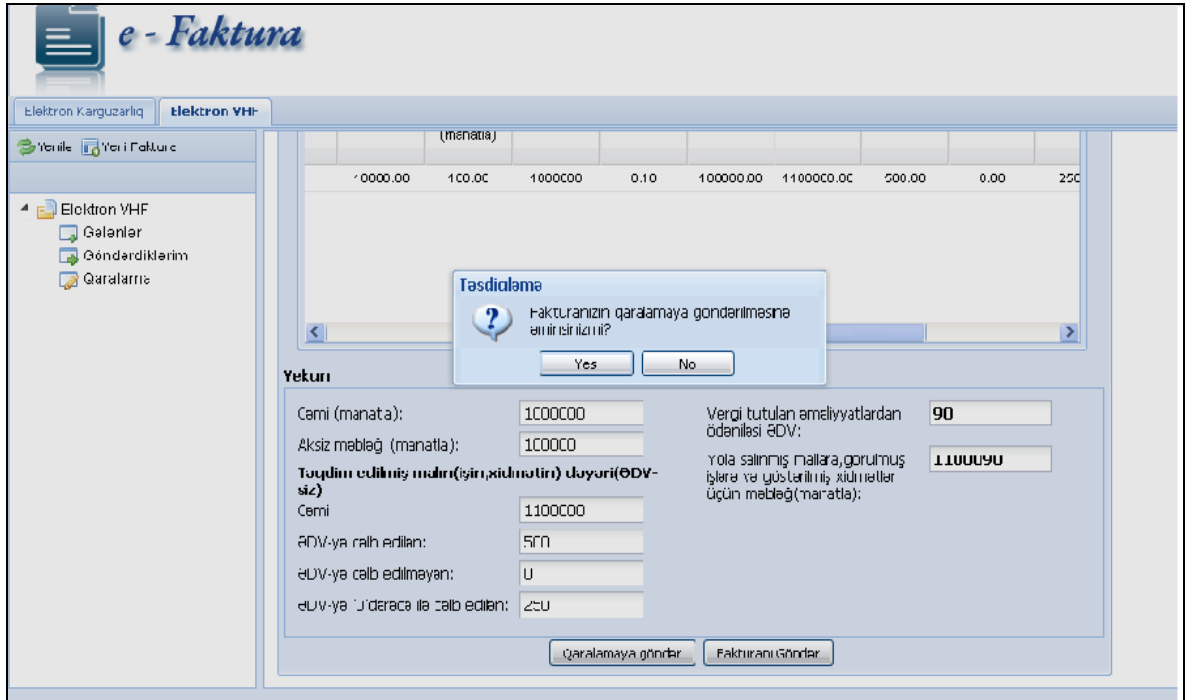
e - Faktura

Elektron Karguzarlıq | Elektron VHF

Yenilə | Yeni Faktura

Elektron VHF
Gələnlər
Göndərdiklərim
Qaralamə

(manatla)

| 10000.00 | 100.00 | 1000000 | 0.10 | 100000.00 | 1100000.00 | 500.00 | 0.00 | 250 |
|---|---|---|---|---|---|---|---|---|

Təsdiqləmə
Fakturanızın qaralamaya göndərilməsinə əminsinizmi?
Yes | No

Yekun

Cəmi (manatla): 1000000
Aksiz məbləğ (manatla): 100000
Təqdim edilmiş malın(işin,xidmətin) dəyəri(ƏDV-siz)
Cəmi 1100000
ƏDV-yə cəlb edilən: 500
ƏDV-yə cəlb edilməyən: 0
ƏDV-yə 0 dərəcə ilə cəlb edilən: 250

Vergi tutulan əməliyyatlardan ödənilesi ƏDV: 90
Yola salınmış mallara,görülmüş işlərə və göstərilmiş xidmətlər üçün məbləğ(manatla): 1100090

Qaralamaya göndər | Fakturanı Göndər